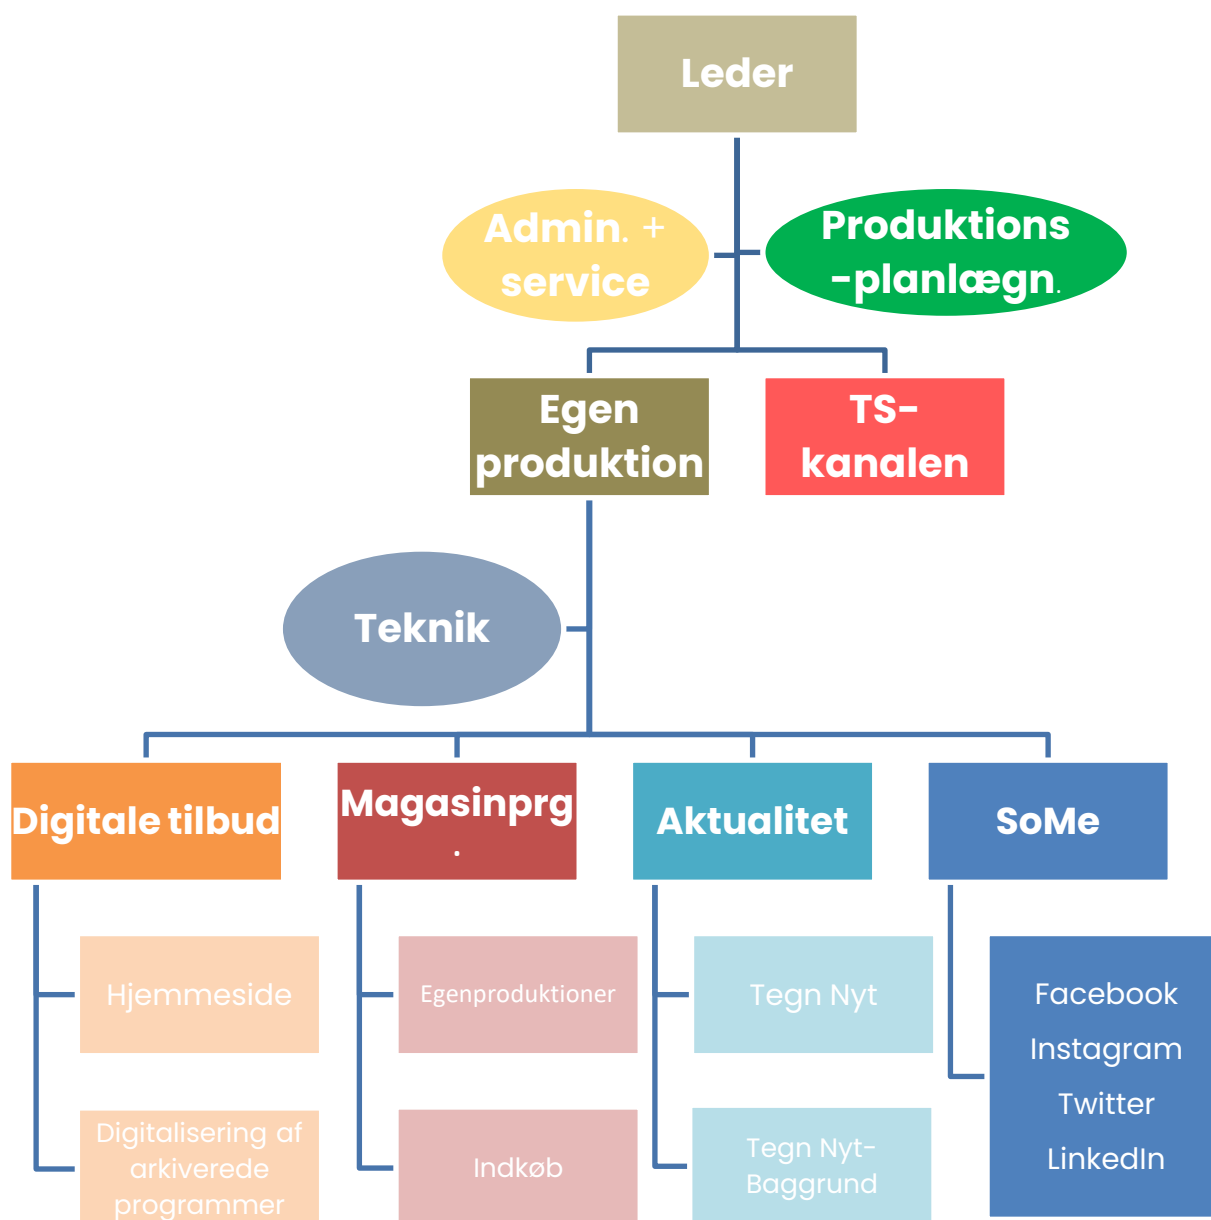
Leder

Admin. + service

Produktions -planlægn.

Egen produktion

TS-kanalen

Teknik

Digitale tilbud

Hjemmeside

Digitalisering af arkiverede programmer

Magasinprg.

Egenproduktioner

Indkøb

Aktualitet

Tegn Nyt

Tegn Nyt-Baggrund

SoMe

Facebook
Instagram
Twitter
LinkedIn